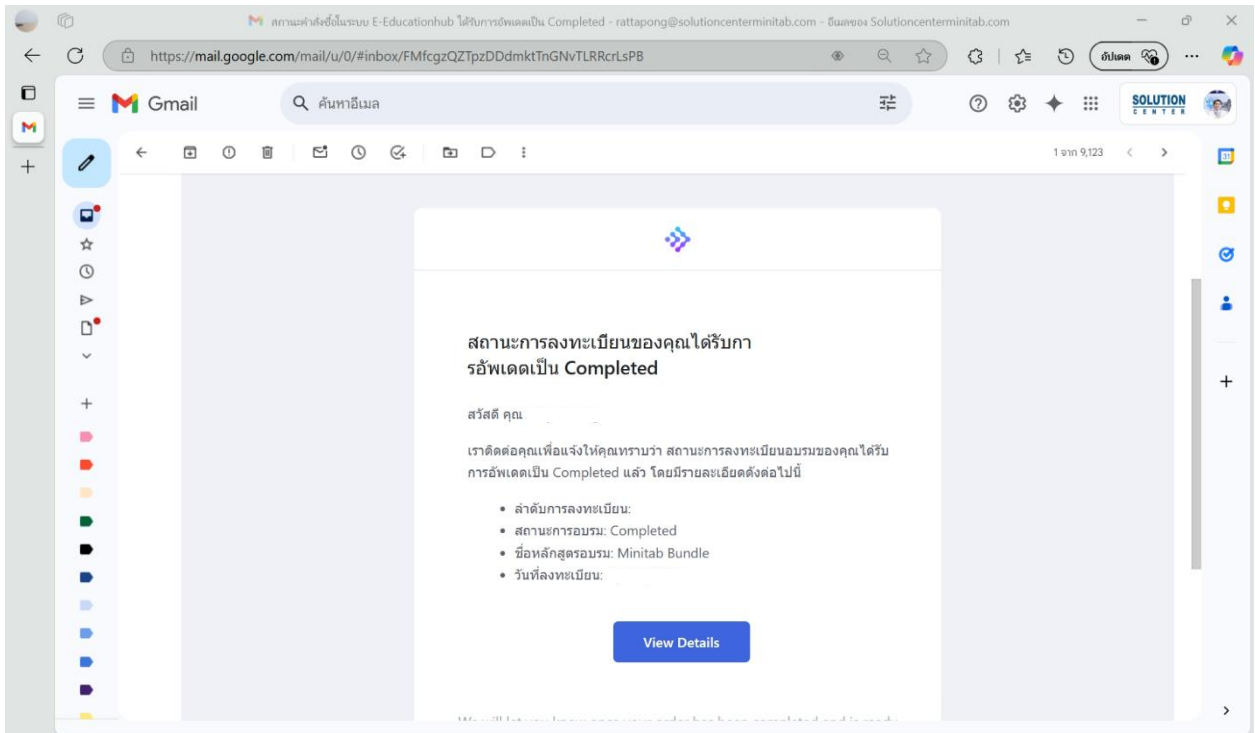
สถานะคำสั่งซื้อในระบบ E-Educationhub ได้รับการอัพเดตเป็น Completed - rattapong@solutioncenterminitab.com - อีเมลของ Solutioncenterminitab.com

https://mail.google.com/mail/u/0/#inbox/FMfcgzQZTpzDDdmktTnGNvTLRRcrLsPB

อัปเดต

Gmail

ค้นหาอีเมล

SOLUTION CENTER

1 จาก 9,123

สถานะการลงทะเบียนของคุณได้รับการอัพเดตเป็น Completed

สวัสดี คุณ

เราติดต่อคุณเพื่อแจ้งให้คุณทราบว่า สถานะการลงทะเบียนอบรมของคุณได้รับการอัพเดตเป็น Completed แล้ว โดยมีรายละเอียดดังต่อไปนี้

- ลำดับการลงทะเบียน:
- สถานะการอบรม: Completed
- ชื่อหลักสูตรอบรม: Minitab Bundle
- วันที่ลงทะเบียน:

View Details

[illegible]